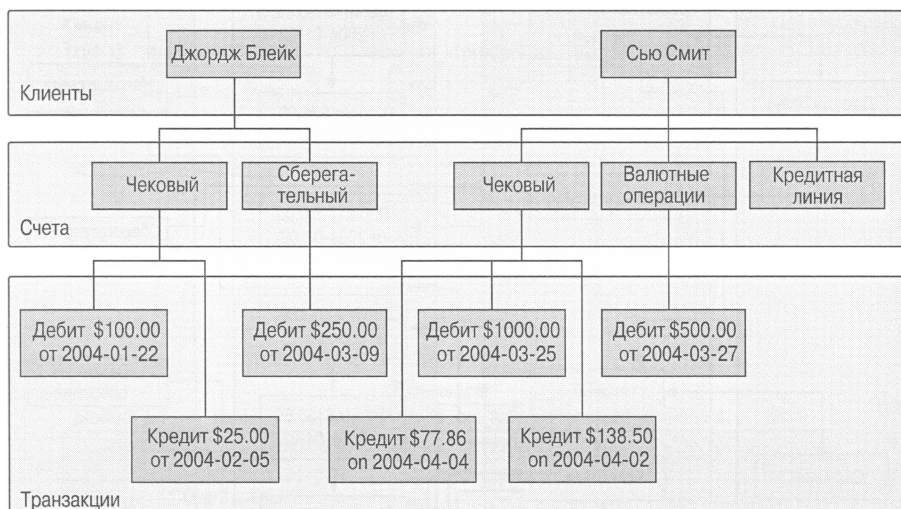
Джордж Блейк

Сью Смит

Клиенты

Чековый

Сберегательный

Чековый

Валютные операции

Кредитная линия

Счета

Дебит $100.00 от 2004-01-22

Дебит $250.00 от 2004-03-09

Дебит $1000.00 от 2004-03-25

Дебит $500.00 от 2004-03-27

Кредит $25.00 от 2004-02-05

Кредит $77.86 оп 2004-04-04

Кредит $138.50 оп 2004-04-02

Транзакции